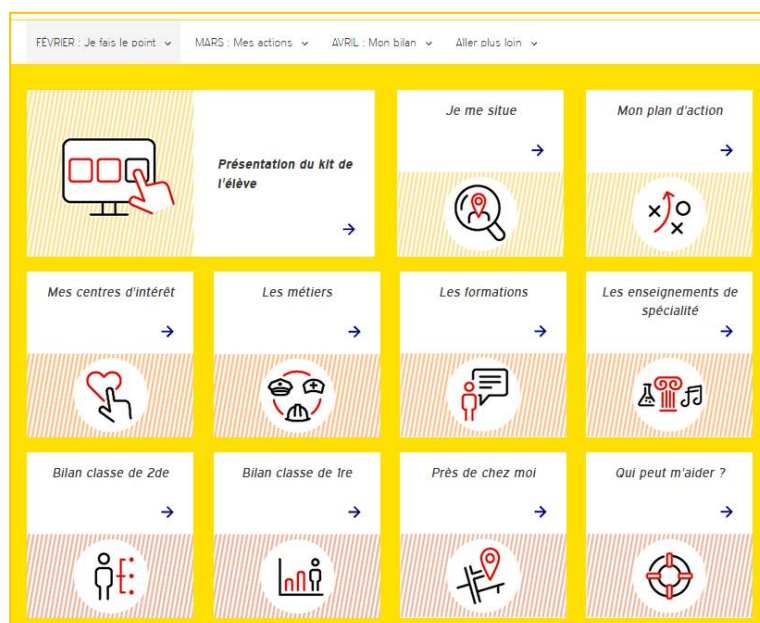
FÉVRIER : Je fais le point ⌄ MARS : Mes actions ⌄ AVRIL : Mon bilan ⌄ Aller plus loin ⌄

Présentation du kit de l'élève
→

Je me situe
→

Mon plan d'action
→

Mes centres d'intérêt
→

Les métiers
→

Les formations
→

Les enseignements de spécialité
→

Bilan classe de 2de
→

Bilan classe de 1re
→

Près de chez moi
→

Qui peut m'aider ?
→